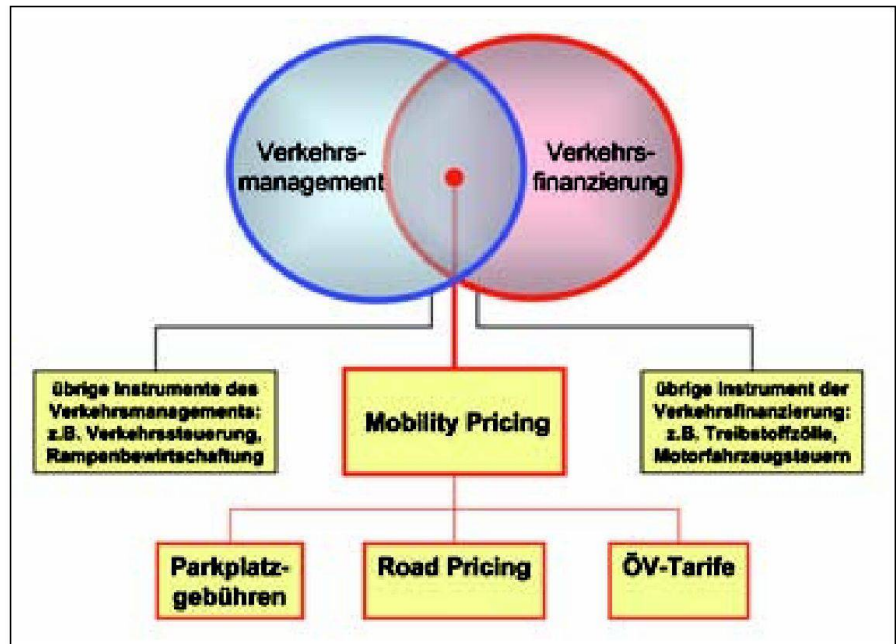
Verkehrsmanagement

Verkehrsfinanzierung

übrige Instrumente des Verkehrsmanagements: z.B. Verkehrssteuerung, Rampenbewirtschaftung

Mobility Pricing

übrige Instrument der Verkehrsfinanzierung: z.B. Treibstoffzölle, Motorfahrzeugsteuern

Parkplatzgebühren

Road Pricing

ÖV-Tarife